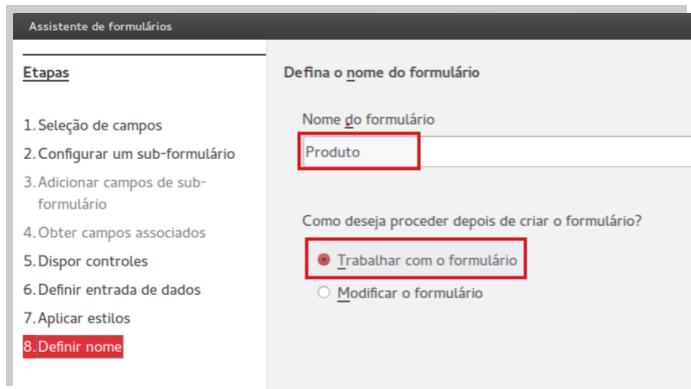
Assistente de formulários

Etapas

1. Seleção de campos
2. Configurar um sub-formulário
3. Adicionar campos de sub-formulário
4. Obter campos associados
5. Dispor controles
6. Definir entrada de dados
7. Aplicar estilos
8. Definir nome

Defina o nome do formulário

Nome do formulário

Produto

Como deseja proceder depois de criar o formulário?

Trabalhar com o formulário

Modificar o formulário